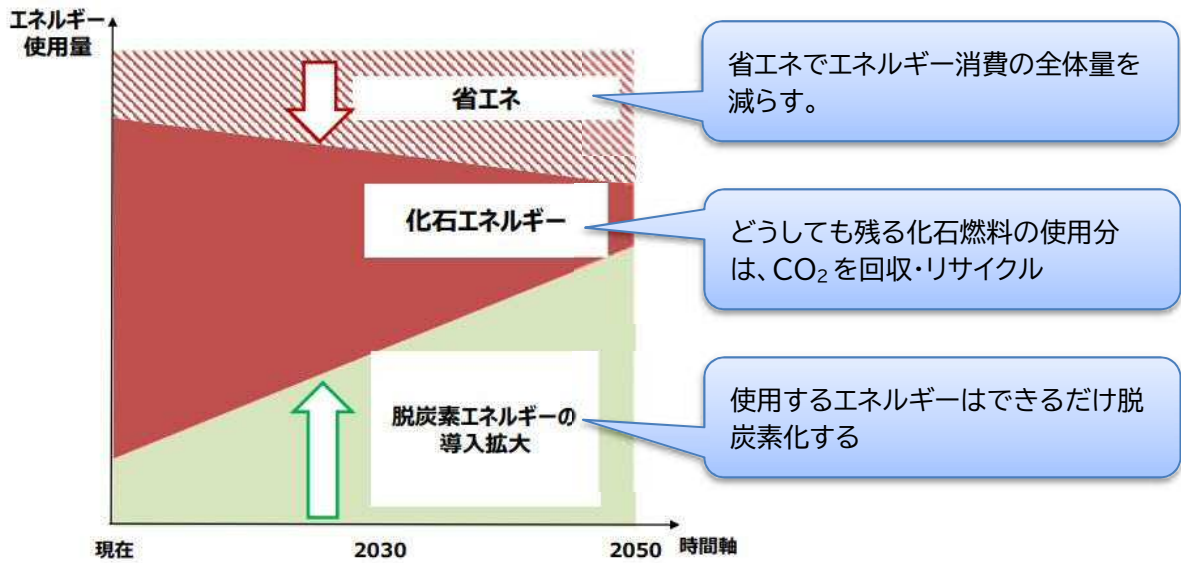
エネルギー使用量

省エネ

化石エネルギー

脱炭素エネルギーの導入拡大

現在

2030

2050

時間軸

省エネでエネルギー消費の全体量を減らす。

どうしても残る化石燃料の使用分は、$CO_2$を回収・リサイクル

使用するエネルギーはできるだけ脱炭素化する